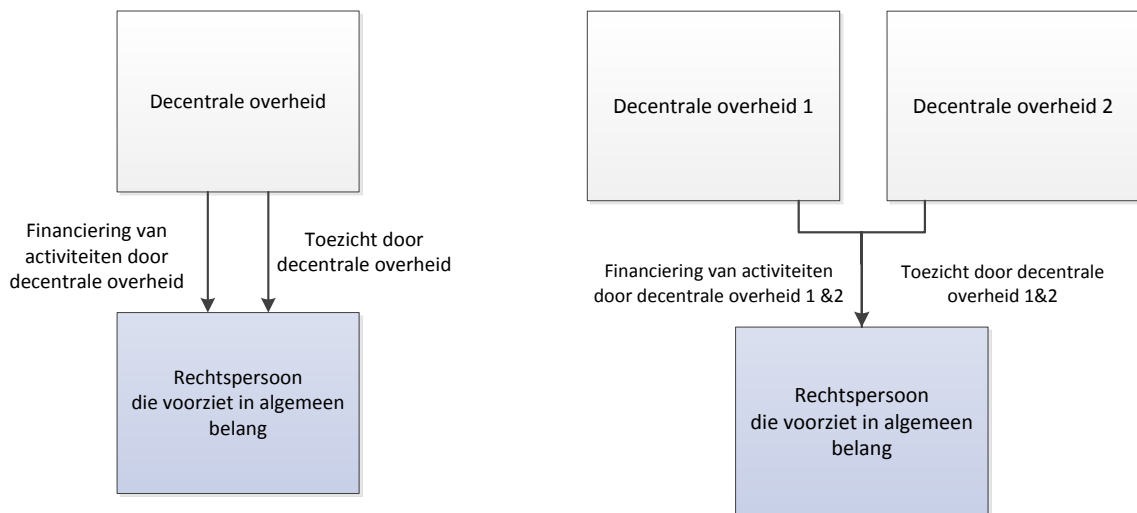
Decentrale overheid

Financiering van activiteiten door decentrale overheid

Toezicht door decentrale overheid

Rechtspersoon die voorziet in algemeen belang

Decentrale overheid 1

Decentrale overheid 2

Financiering van activiteiten door decentrale overheid 1 &2

Toezicht door decentrale overheid 1&2

Rechtspersoon die voorziet in algemeen belang